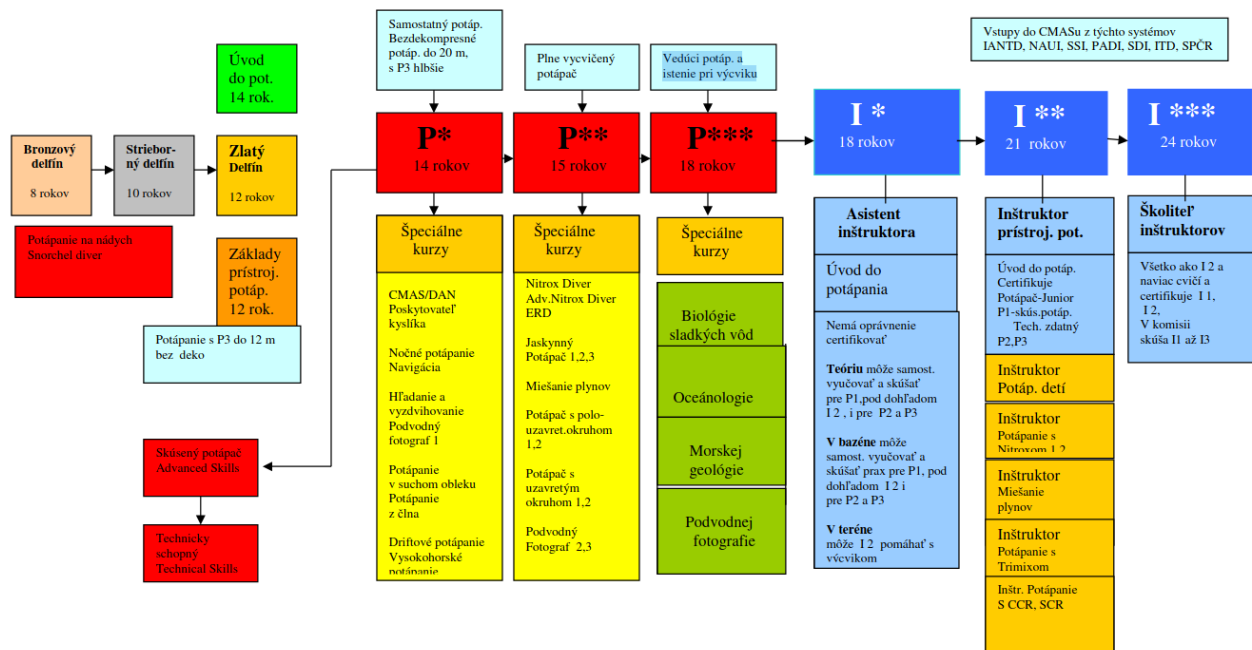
Úvod do pot. 14 rok.

Bronzový delfín
8 rokov

Strieborný delfín
10 rokov

Zlatý Delfín
12 rokov

Potápanie na nádych Snorchel diver

Základy prístroj. potáp. 12 rok.

Potápanie s P3 do 12 m bez deko

Skúsený potápač Advanced Skills

Technicky schopný Technical Skills

Samostatný potáp. Bezdekompresné potáp. do 20 m, s P3 hlbšie

Plne vycvičený potápač

Vedúci potáp. a istenie pri výcviku

Vstupy do CMASu z týchto systémov IANTD, NAUI, SSI, PADI, SDI, ITD, SPČR

P*
14 rokov

P**
15 rokov

P***
18 rokov

I *
18 rokov

I **
21 rokov

I ***
24 rokov

Špeciálne kurzy

CMAS/DAN Poskytovateľ kyslíka

Nočné potápanie Navigácia

Hľadanie a vyzdvihovanie Podvodný fotograf 1

Potápanie v suchom obleku Potápanie z člna

Driftové potápanie Vysokohorské potápanie

Špeciálne kurzy

Nitrox Diver Adv.Nitrox Diver ERD

Jaskynný Potápač 1,2,3

Miešanie plynov

Potápač s polo-uzavret.okruhom 1,2

Potápač s uzavretým okruhom 1,2

Podvodný Fotograf 2,3

Špeciálne kurzy

Biológie sladkých vôd

Oceánologie

Morskej geológie

Podvodnej fotografie

Asistent inštruktora

Úvod do potápania

Nemá oprávnenie certifikovať

Teóriu môže samost. vyučovať a skúšať pre P1,pod dohľadom I 2 , i pre P2 a P3

V bazéne môže samost. vyučovať a skúšať prax pre P1, pod dohľadom I 2 i pre P2 a P3

V teréne môže I 2 pomáhať s výcvikom

Inštruktor prístroj. pot.

Úvod do potáp. Certifikuje Potápač-Junior P1-skús.potáp. Tech. zdatný P2,P3

Inštruktor Potáp. detí

Inštruktor Potápanie s Nitroxom 1,2

Inštruktor Miešanie plynov

Inštruktor Potápanie s Trimixom

Inštr. Potápanie S CCR, SCR

Školiteľ inštruktorov

Všetko ako I 2 a naviac cvičí a certifikuje I 1, I 2, V komisii skúša I1 až I3